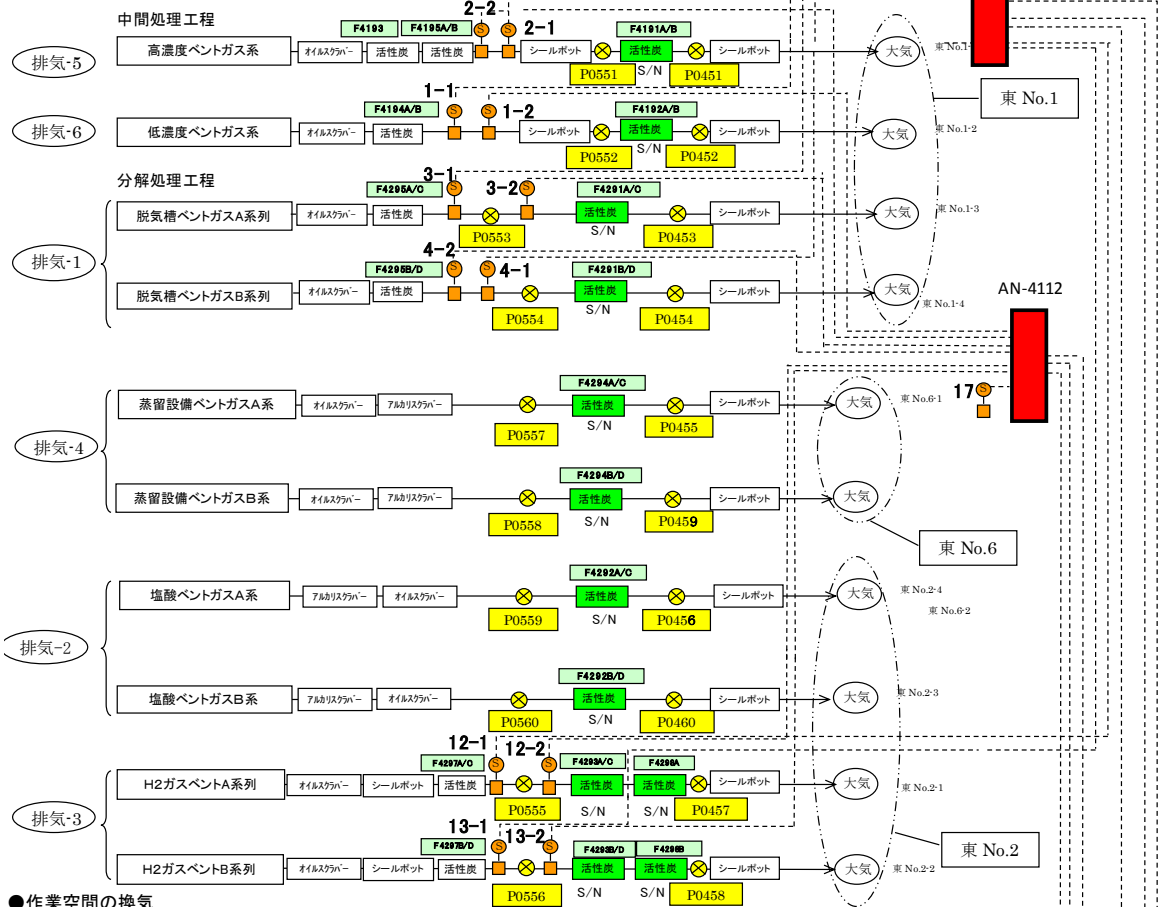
中間処理工程

排気-5

高濃度ベントガス系

オイルスクラバー

活性炭

活性炭

F4193

F4195A/B

2-2

2-1

シールポット

F4191A/B

活性炭

シールポット

P0551

S/N

P0451

大気

東 No.1-1

東 No.1

排気-6

低濃度ベントガス系

オイルスクラバー

活性炭

F4194A/B

1-1

1-2

シールポット

F4192A/B

活性炭

シールポット

P0552

S/N

P0452

大気

東 No.1-2

分解処理工程

排気-1

脱気槽ベントガスA系列

オイルスクラバー

活性炭

F4295A/C

3-1

3-2

F4291A/C

活性炭

シールポット

P0553

S/N

P0453

大気

東 No.1-3

脱気槽ベントガスB系列

オイルスクラバー

活性炭

F4295B/D

4-2

4-1

F4291B/D

活性炭

シールポット

P0554

S/N

P0454

大気

東 No.1-4

AN-4112

排気-4

蒸留設備ベントガスA系

オイルスクラバー

アルカリスクラバー

F4294A/C

活性炭

シールポット

P0557

S/N

P0455

大気

東 No.6-1

17

蒸留設備ベントガスB系

オイルスクラバー

アルカリスクラバー

F4294B/D

活性炭

シールポット

P0558

S/N

P0459

大気

東 No.6

排気-2

塩酸ベントガスA系

アルカリスクラバー

オイルスクラバー

F4292A/C

活性炭

シールポット

P0559

S/N

P0456

大気

東 No.2-4

東 No.6-2

塩酸ベントガスB系

アルカリスクラバー

オイルスクラバー

F4292B/D

活性炭

シールポット

P0560

S/N

P0460

大気

東 No.2-3

排気-3

H2ガスベントA系列

オイルスクラバー

シールポット

活性炭

F4297A/C

12-1

12-2

F4293A/C

活性炭

F4296A

活性炭

シールポット

P0555

S/N

S/N

P0457

大気

東 No.2-1

東 No.2

H2ガスベントB系列

オイルスクラバー

シールポット

活性炭

F4297B/D

13-1

13-2

F4293B/D

活性炭

F4296B

活性炭

シールポット

P0556

S/N

S/N

P0458

大気

東 No.2-2

●作業空間の換気